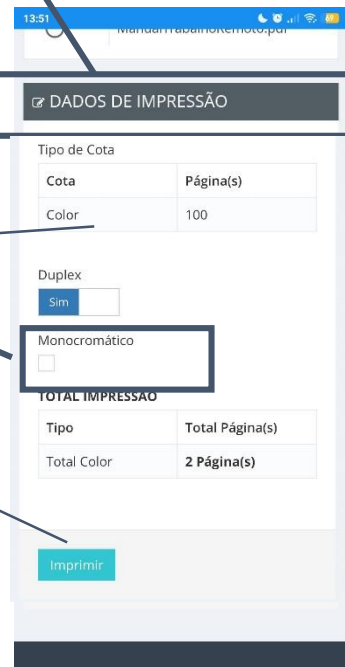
13:51

ManualTrabalhoRemoto.pdf

DADOS DE IMPRESSÃO

Tipo de Cota

| Cota | Página(s) |
|---|---|
| Color | 100 |

Duplex

Sim

Monocromático

TOTAL IMPRESSÃO

| Tipo | Total Página(s) |
|---|---|
| Total Color | 2 Página(s) |

Imprimir